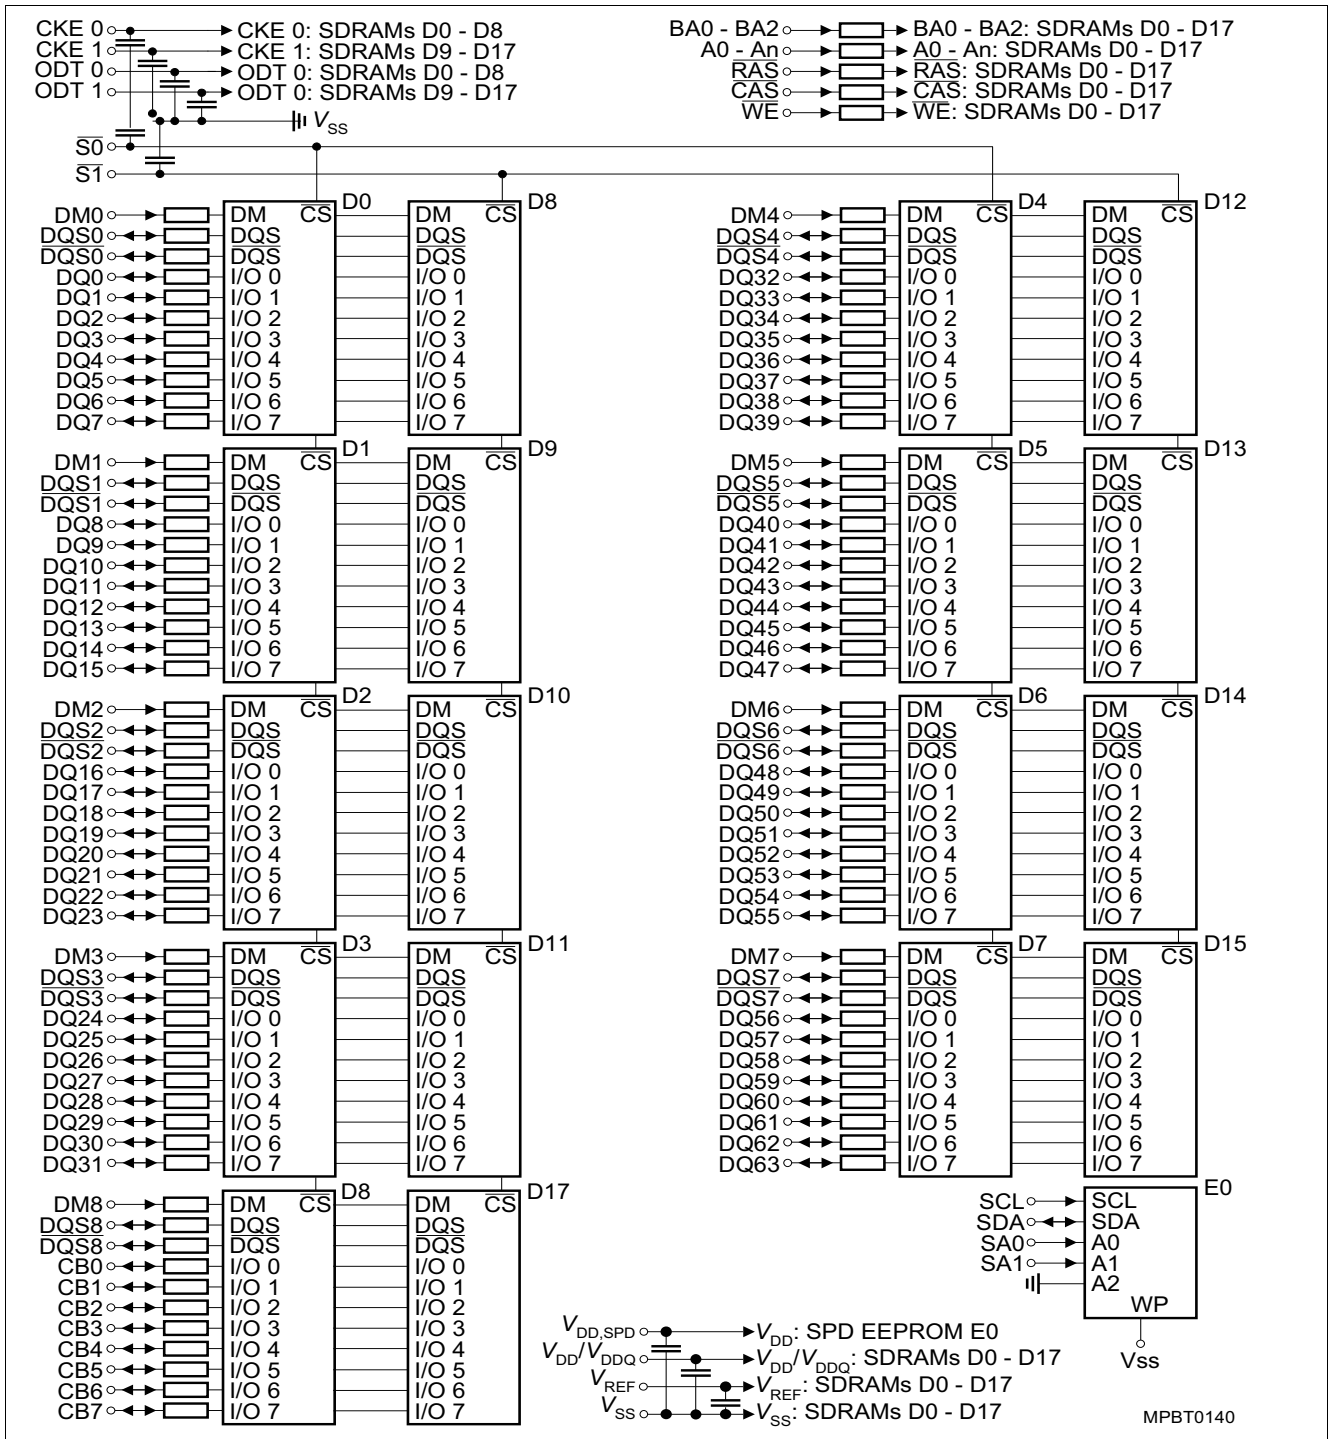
CKE 0 → CKE 0: SDRAMs D0 - D8
CKE 1 → CKE 1: SDRAMs D9 - D17
ODT 0 → ODT 0: SDRAMs D0 - D8
ODT 1 → ODT 0: SDRAMs D9 - D17
$V_{SS}$
$\overline{S0}$
$\overline{S1}$

BA0 - BA2 → BA0 - BA2: SDRAMs D0 - D17
A0 - An → A0 - An: SDRAMs D0 - D17
$\overline{RAS}$ → $\overline{RAS}$: SDRAMs D0 - D17
$\overline{CAS}$ → $\overline{CAS}$: SDRAMs D0 - D17
$\overline{WE}$ → $\overline{WE}$: SDRAMs D0 - D17

DM0 DQS0 $\overline{DQS0}$ DQ0 DQ1 DQ2 DQ3 DQ4 DQ5 DQ6 DQ7
D0: DM $\overline{CS}$ DQS $\overline{DQS}$ I/O 0 I/O 1 I/O 2 I/O 3 I/O 4 I/O 5 I/O 6 I/O 7
D8: DM $\overline{CS}$ DQS $\overline{DQS}$ I/O 0 I/O 1 I/O 2 I/O 3 I/O 4 I/O 5 I/O 6 I/O 7

DM1 DQS1 $\overline{DQS1}$ DQ8 DQ9 DQ10 DQ11 DQ12 DQ13 DQ14 DQ15
D1: DM $\overline{CS}$ DQS $\overline{DQS}$ I/O 0 I/O 1 I/O 2 I/O 3 I/O 4 I/O 5 I/O 6 I/O 7
D9: DM $\overline{CS}$ DQS $\overline{DQS}$ I/O 0 I/O 1 I/O 2 I/O 3 I/O 4 I/O 5 I/O 6 I/O 7

DM2 DQS2 $\overline{DQS2}$ DQ16 DQ17 DQ18 DQ19 DQ20 DQ21 DQ22 DQ23
D2: DM $\overline{CS}$ DQS $\overline{DQS}$ I/O 0 I/O 1 I/O 2 I/O 3 I/O 4 I/O 5 I/O 6 I/O 7
D10: DM $\overline{CS}$ DQS $\overline{DQS}$ I/O 0 I/O 1 I/O 2 I/O 3 I/O 4 I/O 5 I/O 6 I/O 7

DM3 DQS3 $\overline{DQS3}$ DQ24 DQ25 DQ26 DQ27 DQ28 DQ29 DQ30 DQ31
D3: DM $\overline{CS}$ DQS $\overline{DQS}$ I/O 0 I/O 1 I/O 2 I/O 3 I/O 4 I/O 5 I/O 6 I/O 7
D11: DM $\overline{CS}$ DQS $\overline{DQS}$ I/O 0 I/O 1 I/O 2 I/O 3 I/O 4 I/O 5 I/O 6 I/O 7

DM8 DQS8 $\overline{DQS8}$ CB0 CB1 CB2 CB3 CB4 CB5 CB6 CB7
D8: DM $\overline{CS}$ DQS $\overline{DQS}$ I/O 0 I/O 1 I/O 2 I/O 3 I/O 4 I/O 5 I/O 6 I/O 7
D17: DM $\overline{CS}$ DQS $\overline{DQS}$ I/O 0 I/O 1 I/O 2 I/O 3 I/O 4 I/O 5 I/O 6 I/O 7

DM4 DQS4 $\overline{DQS4}$ DQ32 DQ33 DQ34 DQ35 DQ36 DQ37 DQ38 DQ39
D4: DM $\overline{CS}$ DQS $\overline{DQS}$ I/O 0 I/O 1 I/O 2 I/O 3 I/O 4 I/O 5 I/O 6 I/O 7
D12: DM $\overline{CS}$ DQS $\overline{DQS}$ I/O 0 I/O 1 I/O 2 I/O 3 I/O 4 I/O 5 I/O 6 I/O 7

DM5 DQS5 $\overline{DQS5}$ DQ40 DQ41 DQ42 DQ43 DQ44 DQ45 DQ46 DQ47
D5: DM $\overline{CS}$ DQS $\overline{DQS}$ I/O 0 I/O 1 I/O 2 I/O 3 I/O 4 I/O 5 I/O 6 I/O 7
D13: DM $\overline{CS}$ DQS $\overline{DQS}$ I/O 0 I/O 1 I/O 2 I/O 3 I/O 4 I/O 5 I/O 6 I/O 7

DM6 DQS6 $\overline{DQS6}$ DQ48 DQ49 DQ50 DQ51 DQ52 DQ53 DQ54 DQ55
D6: DM $\overline{CS}$ DQS $\overline{DQS}$ I/O 0 I/O 1 I/O 2 I/O 3 I/O 4 I/O 5 I/O 6 I/O 7
D14: DM $\overline{CS}$ DQS $\overline{DQS}$ I/O 0 I/O 1 I/O 2 I/O 3 I/O 4 I/O 5 I/O 6 I/O 7

DM7 DQS7 $\overline{DQS7}$ DQ56 DQ57 DQ58 DQ59 DQ60 DQ61 DQ62 DQ63
D7: DM $\overline{CS}$ DQS $\overline{DQS}$ I/O 0 I/O 1 I/O 2 I/O 3 I/O 4 I/O 5 I/O 6 I/O 7
D15: DM $\overline{CS}$ DQS $\overline{DQS}$ I/O 0 I/O 1 I/O 2 I/O 3 I/O 4 I/O 5 I/O 6 I/O 7

SCL → SCL
SDA ↔ SDA
SA0 → A0
SA1 → A1
A2
WP
E0
Vss

$V_{DD,SPD}$ → $V_{DD}$: SPD EEPROM E0
$V_{DD}/V_{DDQ}$ → $V_{DD}/V_{DDQ}$: SDRAMs D0 - D17
$V_{REF}$ → $V_{REF}$: SDRAMs D0 - D17
$V_{SS}$ → $V_{SS}$: SDRAMs D0 - D17

MPBT0140